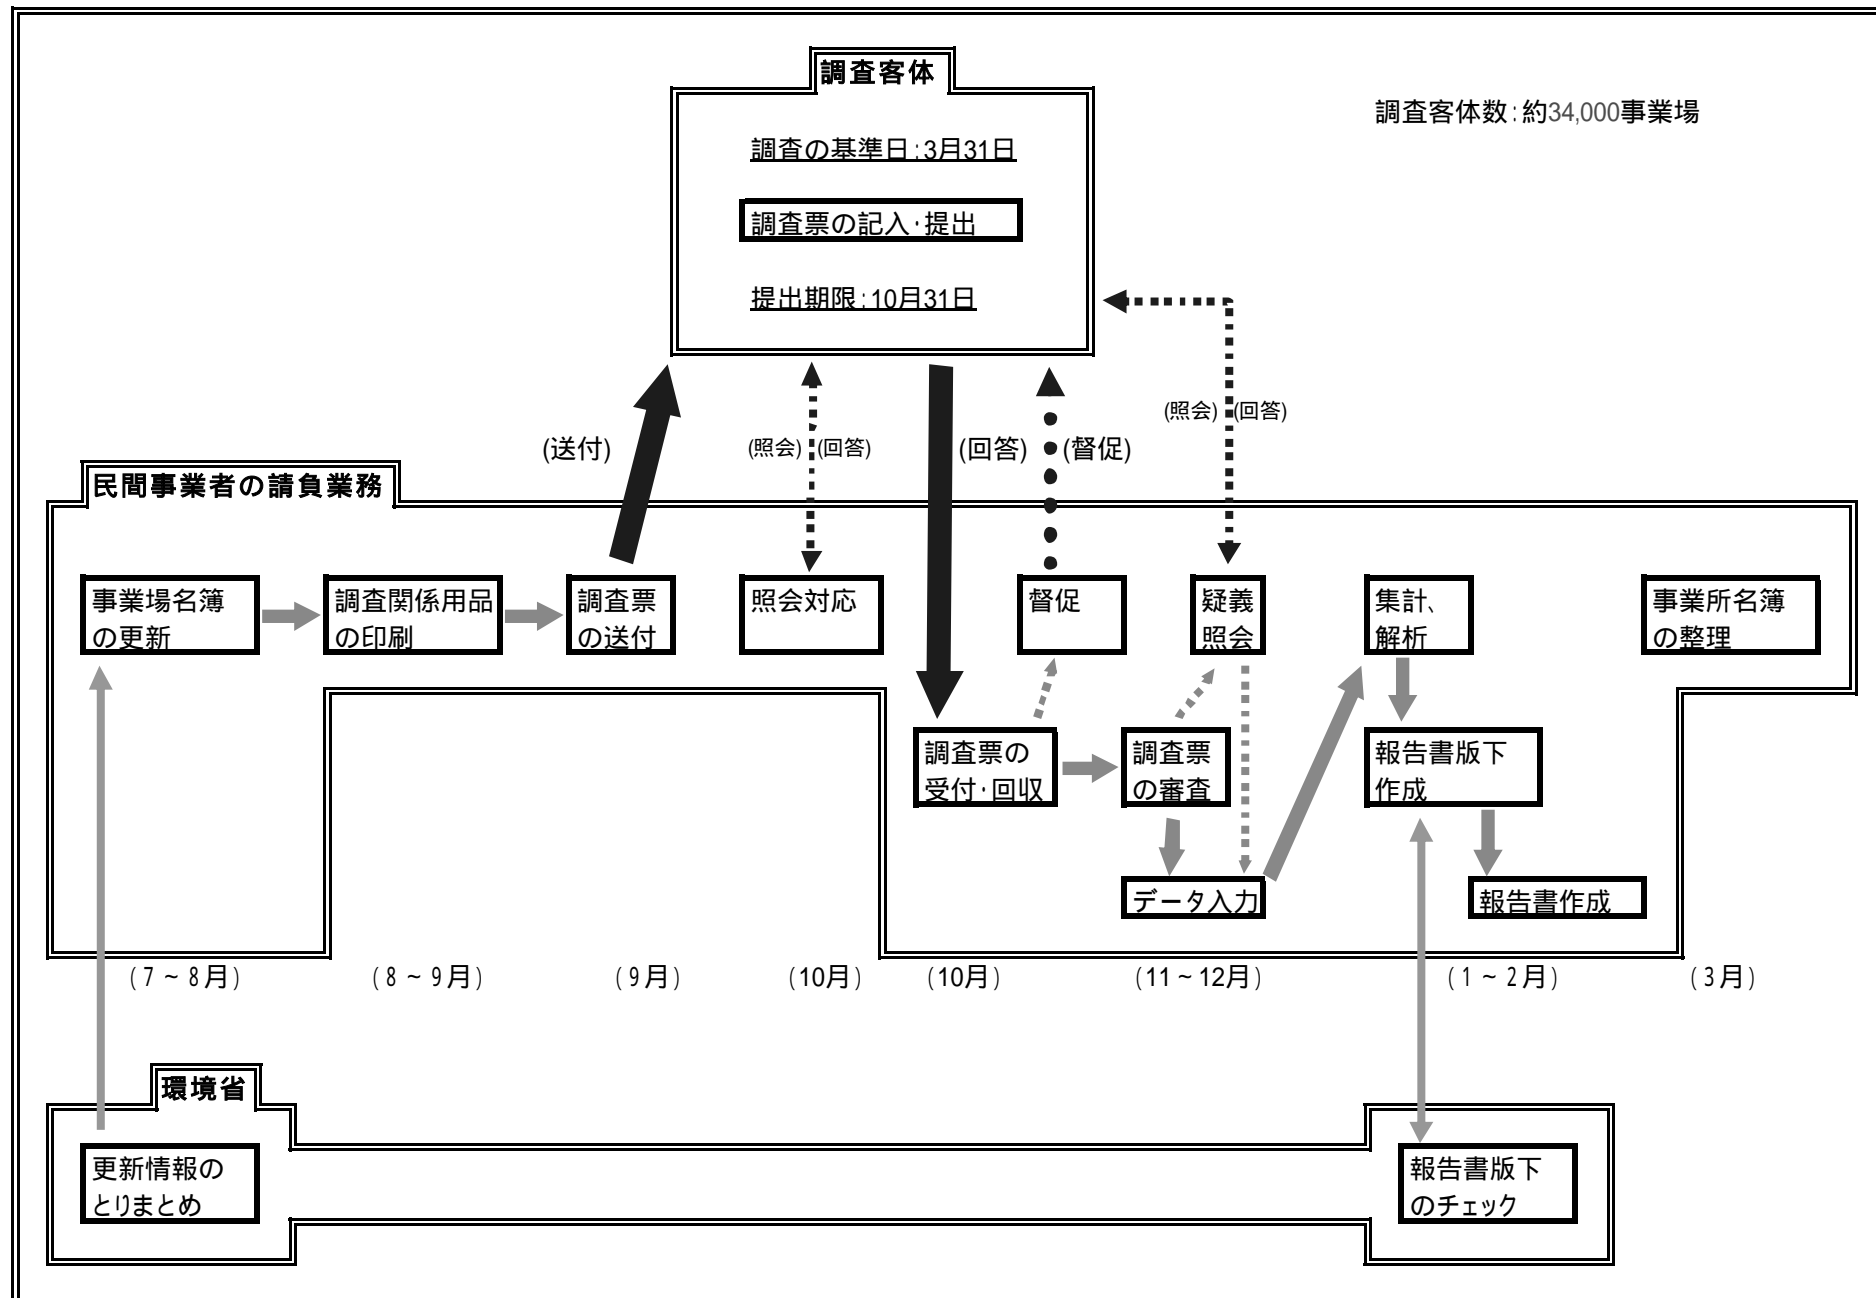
調査客体

調査客体数：約34,000事業場

調査の基準日：3月31日

調査票の記入･提出

提出期限：10月31日

(送付)

(照会) (回答)

(回答)

(督促)

(照会) (回答)

民間事業者の請負業務

事業場名簿の更新

調査関係用品の印刷

調査票の送付

照会対応

督促

疑義照会

集計、解析

事業所名簿の整理

調査票の受付･回収

調査票の審査

報告書版下作成

データ入力

報告書作成

（7～8月）

（8～9月）

（9月）

（10月）

（10月）

（11～12月）

（1～2月）

（3月）

環境省

更新情報のとりまとめ

報告書版下のチェック